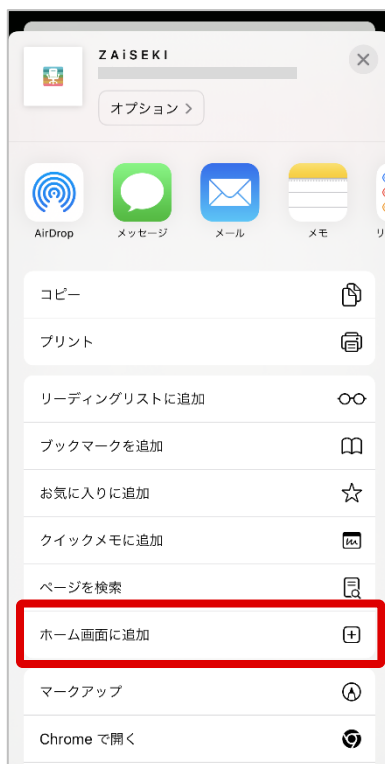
ZAiSEKI

オプション >

AirDrop
メッセージ
メール
メモ
リ

コピー
プリント

リーディングリストに追加
ブックマークを追加
お気に入りに追加
クイックメモに追加
ページを検索
ホーム画面に追加
マークアップ
Chrome で開く